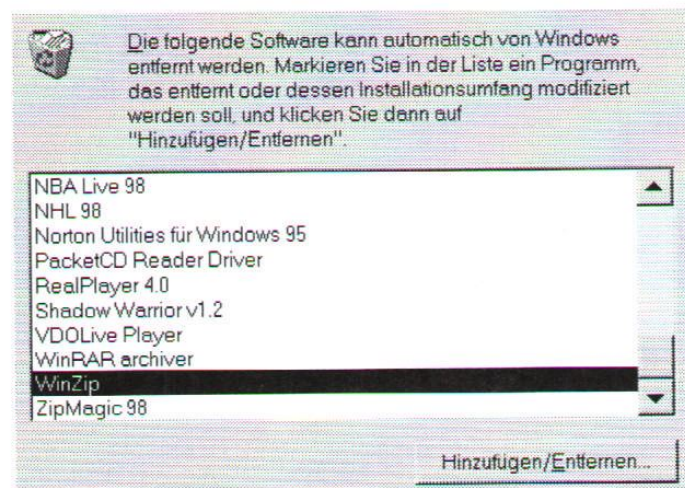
Die folgende Software kann automatisch von Windows entfernt werden. Markieren Sie in der Liste ein Programm, das entfernt oder dessen Installationsumfang modifiziert werden soll, und klicken Sie dann auf "Hinzufügen/Entfernen".

NBA Live 98
NHL 98
Norton Utilities für Windows 95
PacketCD Reader Driver
RealPlayer 4.0
Shadow Warrior v1.2
VDOLive Player
WinRAR archiver
WinZip
ZipMagic 98

Hinzufügen/Entfernen...